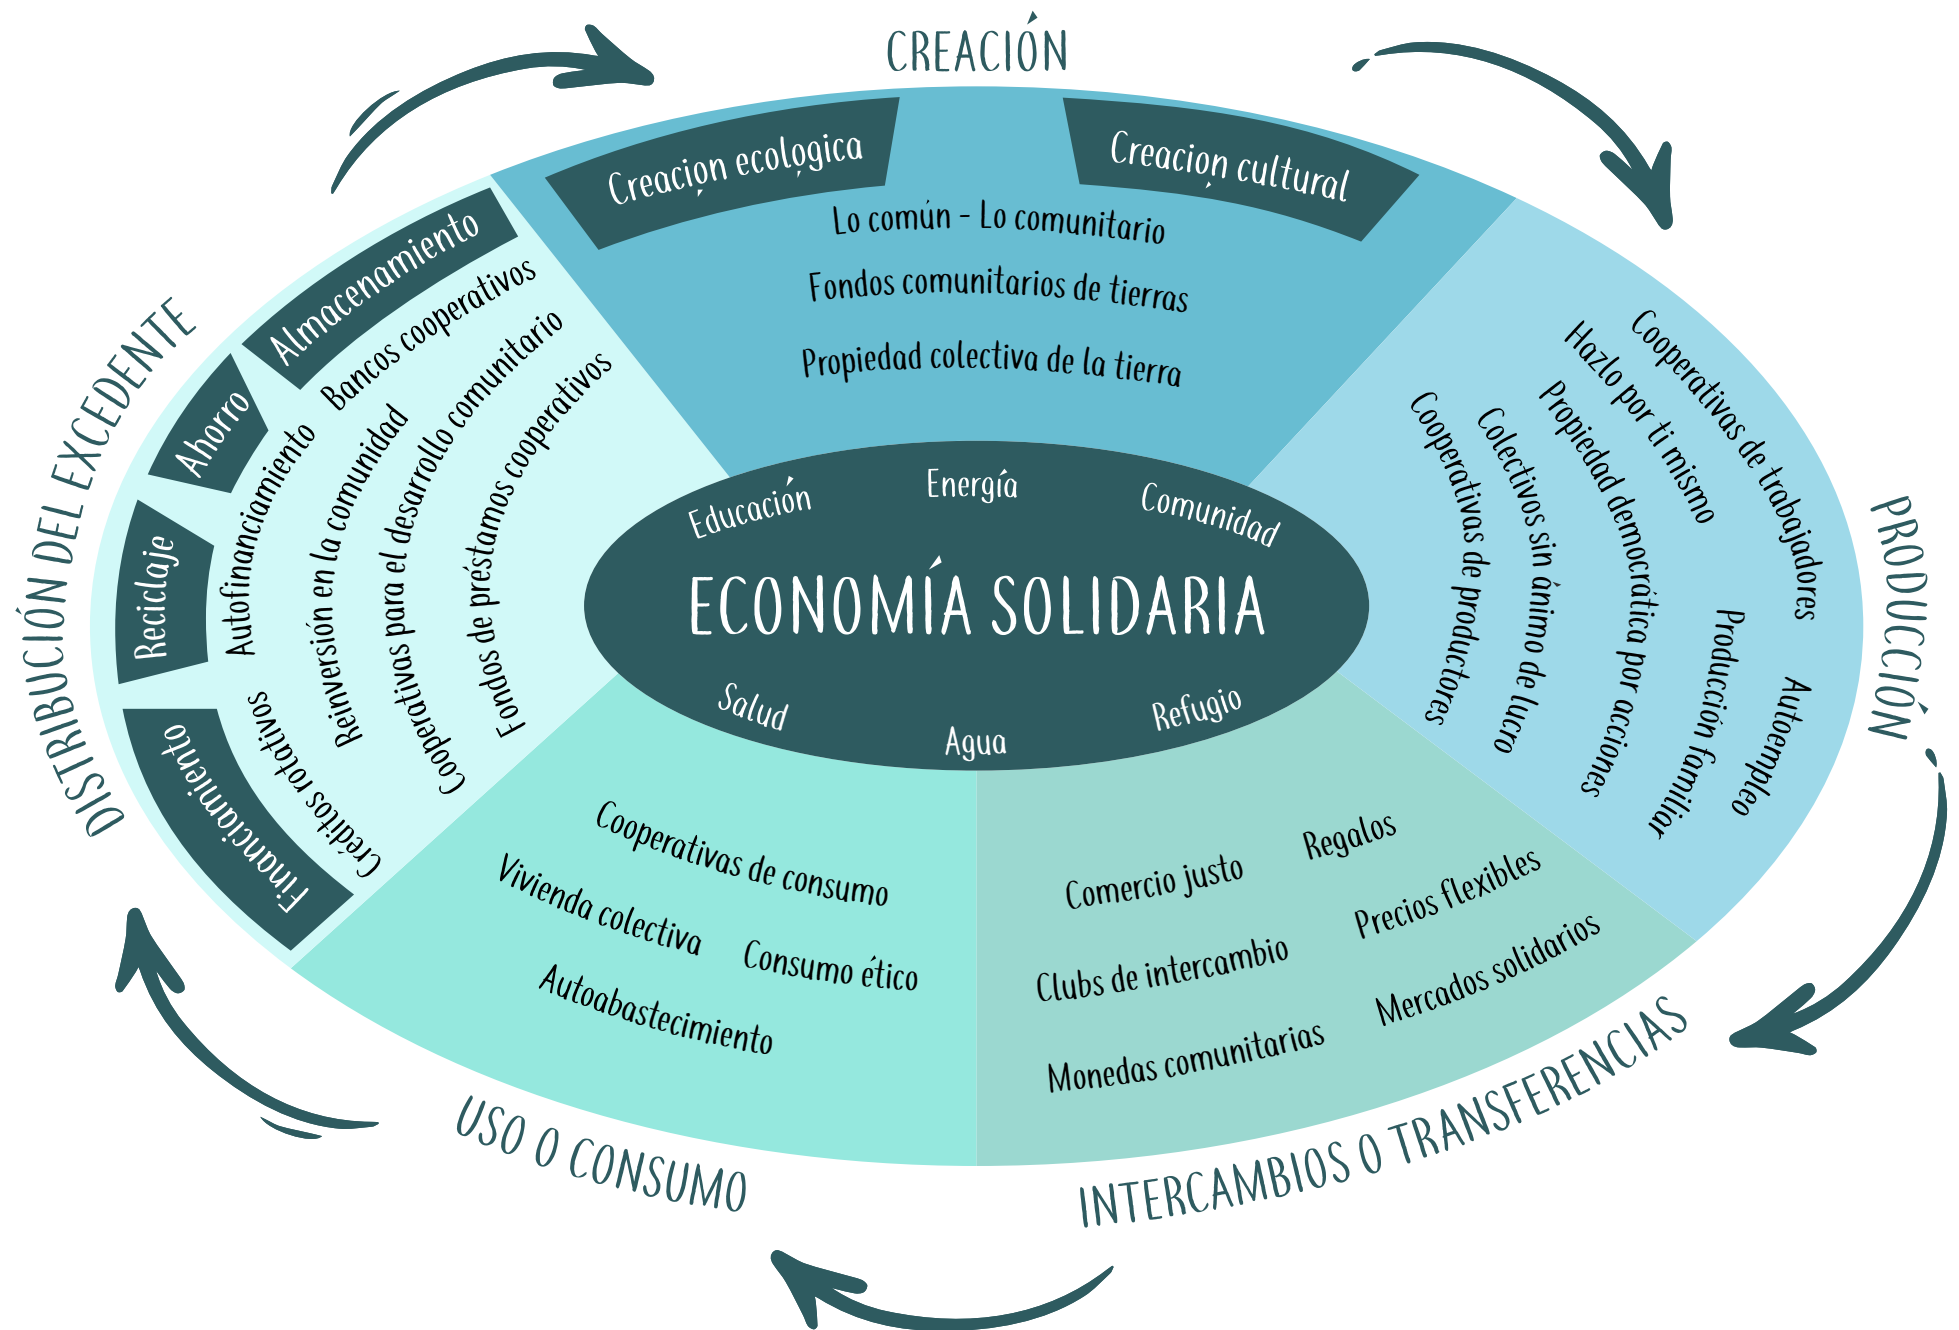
CREACIÓN

Creacion ecologica

Creacion cultural

Lo común - Lo comunitario

Fondos comunitarios de tierras

Propiedad colectiva de la tierra

PRODUCCIÓN

Cooperativas de trabajadores

Hazlo por ti mismo

Propiedad democrática por acciones

Colectivos sin ánimo de lucro

Cooperativas de productores

Producción familiar

Autoempleo

ECONOMÍA SOLIDARIA

Educación

Energía

Comunidad

Salud

Agua

Refugio

INTERCAMBIOS O TRANSFERENCIAS

Comercio justo

Regalos

Precios flexibles

Clubs de intercambio

Mercados solidarios

Monedas comunitarias

USO O CONSUMO

Cooperativas de consumo

Vivienda colectiva

Consumo ético

Autoabastecimiento

DISTRIBUCIÓN DEL EXCEDENTE

Almacenamiento

Bancos cooperativos

Ahorro

Autofinanciamiento

Reinversión en la comunidad

Cooperativas para el desarrollo comunitario

Fondos de préstamos cooperativos

Reciclaje

Financiamiento

Créditos rotativos